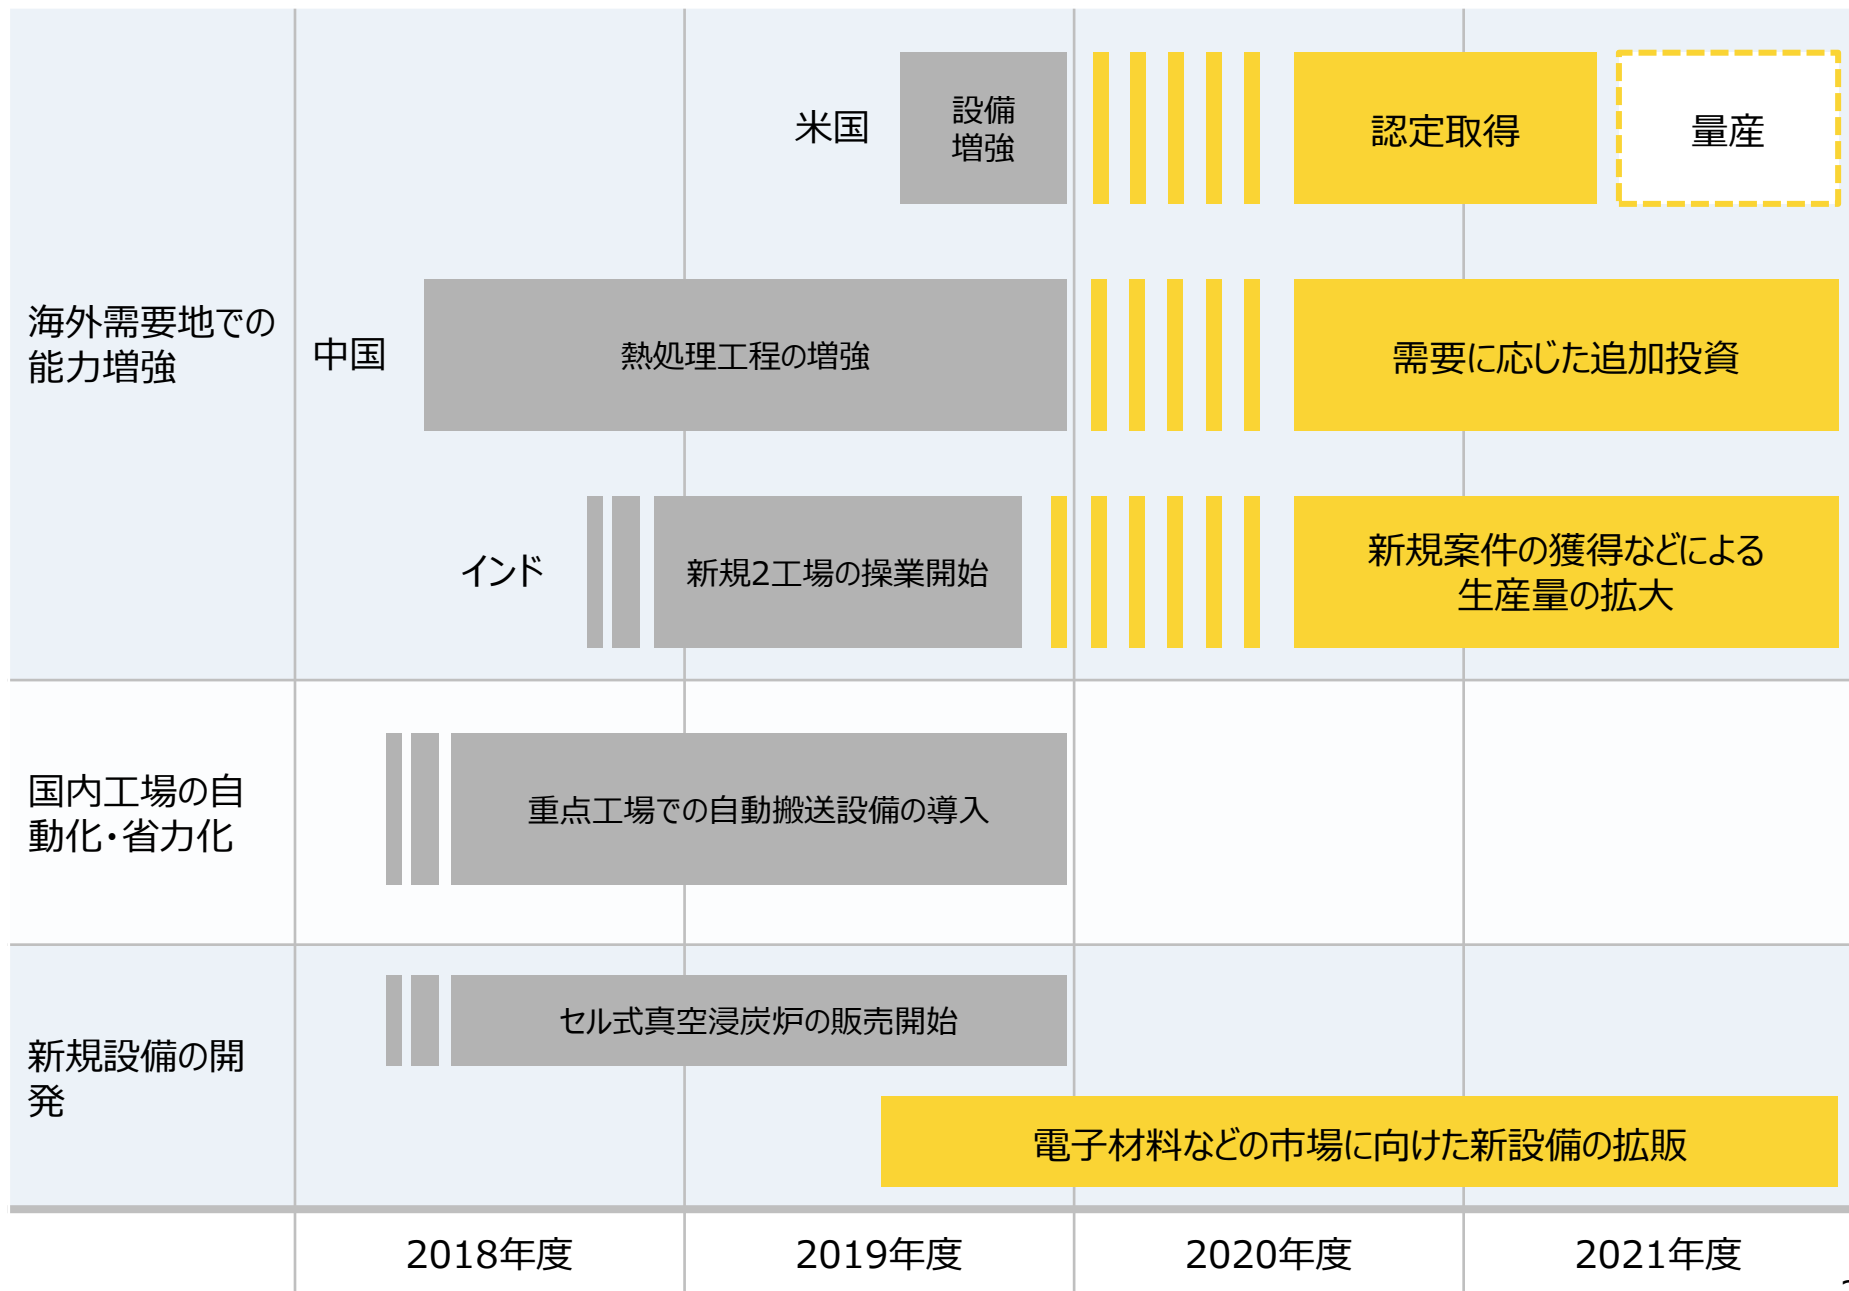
海外需要地での能力増強

米国

設備増強

認定取得

量産

中国

熱処理工程の増強

需要に応じた追加投資

インド

新規2工場の操業開始

新規案件の獲得などによる生産量の拡大

国内工場の自動化・省力化

重点工場での自動搬送設備の導入

新規設備の開発

セル式真空浸炭炉の販売開始

電子材料などの市場に向けた新設備の拡販

| 2018年度 | 2019年度 | 2020年度 | 2021年度 |